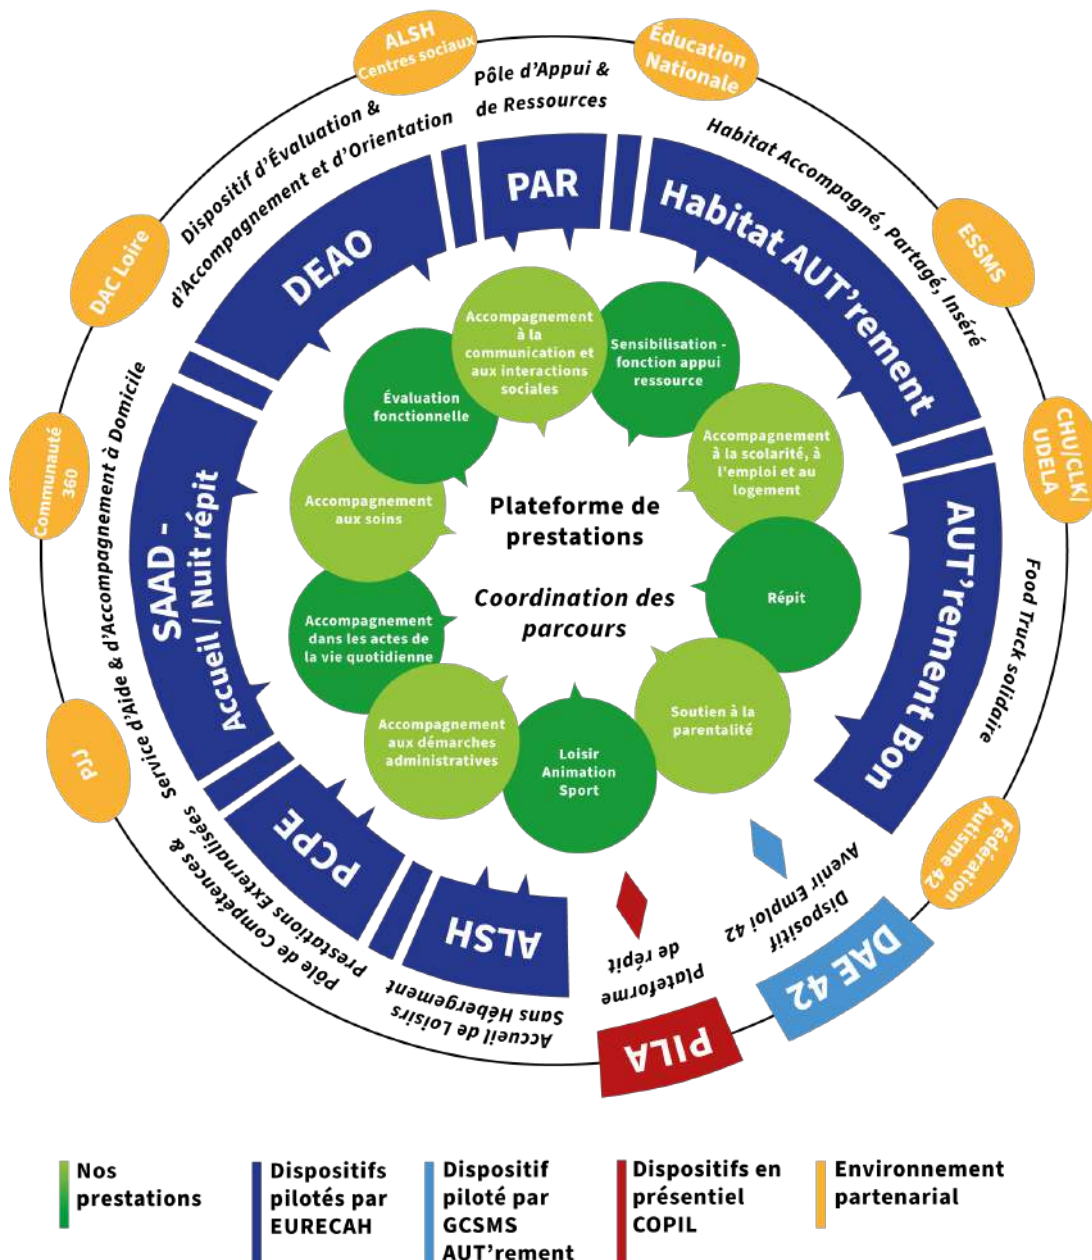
ALSH Centres sociaux

Éducation Nationale

Pôle d'Appui & de Ressources

PAR

Dispositif d'Évaluation & d'Accompagnement et d'Orientation

DEAO

Habitat Accompagné, Partagé, Inséré

Habitat AUT'rement

ESSMS

DAC Loire

CHU/CLK/ UDELA

Communauté 360

Service d'Aide & d'Accompagnement à Domicile

SAAD - Accueil / Nuit répit

AUT'rement Bon

Food Truck solidaire

Accompagnement à la communication et aux interactions sociales

Sensibilisation - fonction appui ressource

Évaluation fonctionnelle

Accompagnement à la scolarité, à l'emploi et au logement

Accompagnement aux soins

Plateforme de prestations

Coordination des parcours

Répit

Accompagnement dans les actes de la vie quotidienne

Soutien à la parentalité

Accompagnement aux démarches administratives

Loisir Animation Sport

PJJ

Pôle de Compétences & Prestations Externalisées

PCPE

ALSH

Accueil de Loisirs Sans Hébergement

Plateforme de répit

PILA

Dispositif Avenir Emploi 42

DAE 42

Fédération Autisme 42

Nos prestations

Dispositifs pilotés par EURECAH

Dispositif piloté par GCSMS AUT'rement

Dispositifs en présentiel COPIL

Environnement partenarial